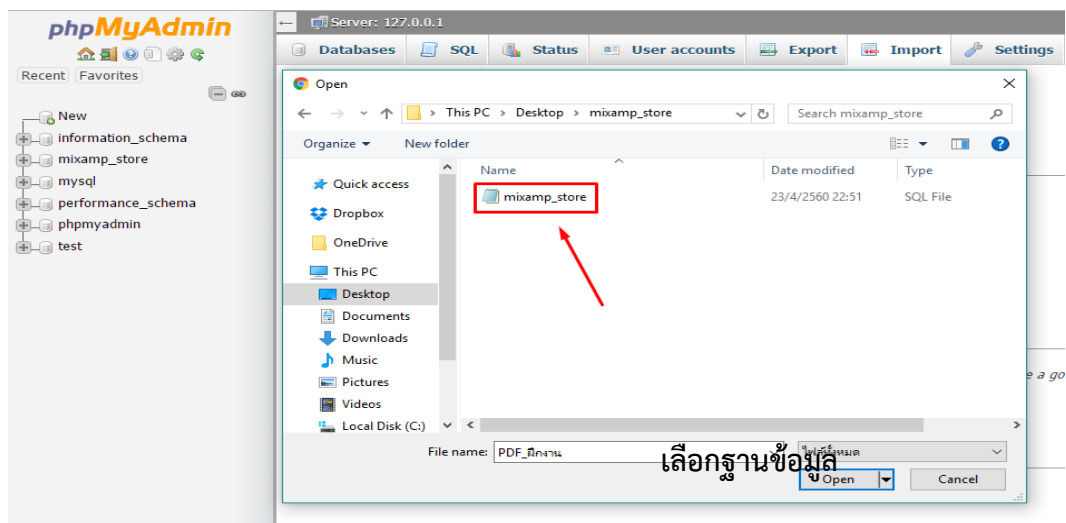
phpMyAdmin

Recent Favorites

New
information_schema
mixamp_store
mysql
performance_schema
phpmyadmin
test

Server: 127.0.0.1

Databases SQL Status User accounts Export Import Settings

Open

This PC > Desktop > mixamp_store

Search mixamp_store

Organize New folder

Quick access
Dropbox
OneDrive
This PC
Desktop
Documents
Downloads
Music
Pictures
Videos
Local Disk (C:)

| Name | Date modified | Type |
|---|---|---|
| mixamp_store | 23/4/2560 22:51 | SQL File |

File name: PDF_ฝึกงาน

ไฟล์ทั้งหมด

Open Cancel

เลือกฐานข้อมูล

e a go